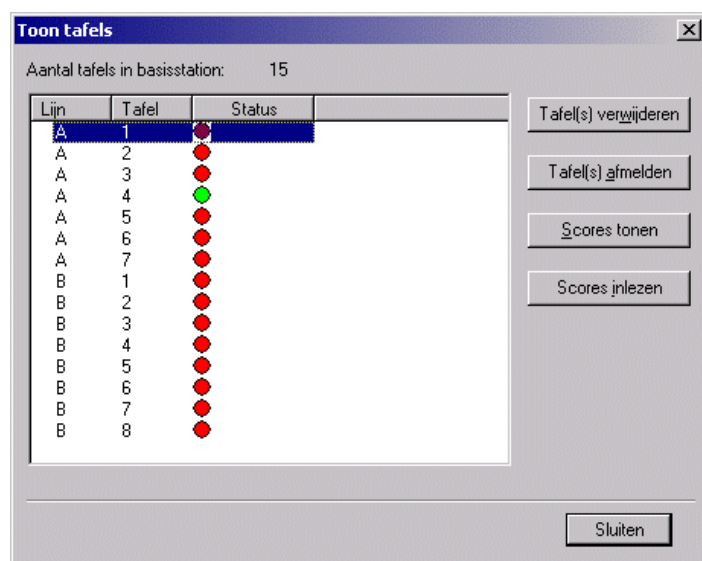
Toon tafels

Aantal tafels in basisstation: 15

| Lijn | Tafel | Status |
|---|---|---|
| A | 1 | |
| A | 2 | |
| A | 3 | |
| A | 4 | |
| A | 5 | |
| A | 6 | |
| A | 7 | |
| B | 1 | |
| B | 2 | |
| B | 3 | |
| B | 4 | |
| B | 5 | |
| B | 6 | |
| B | 7 | |
| B | 8 | |

Tafel(s) verwijderen

Tafel(s) afmelden

Scores tonen

Scores inlezen

Sluiten